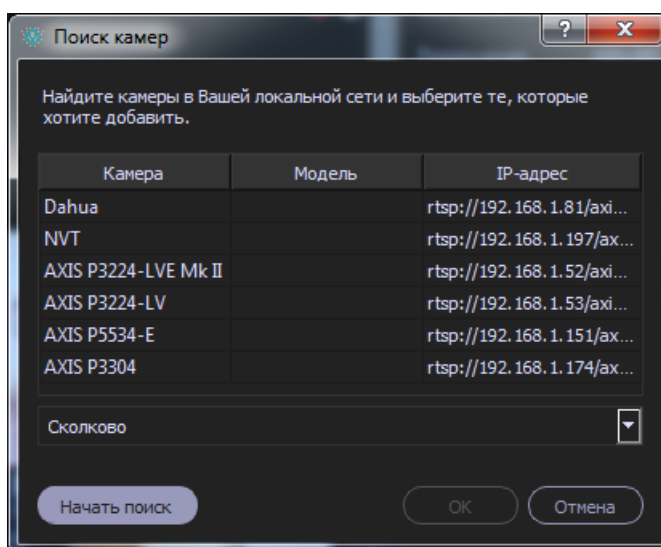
Поиск камер

?

X

Найдите камеры в Вашей локальной сети и выберите те, которые хотите добавить.

| Камера | Модель | IP-адрес |
|---|---|---|
| Dahua | | rtsp://192.168.1.81/axi... |
| NVT | | rtsp://192.168.1.197/ax... |
| AXIS P3224-LVE Mk II | | rtsp://192.168.1.52/axi... |
| AXIS P3224-LV | | rtsp://192.168.1.53/axi... |
| AXIS P5534-E | | rtsp://192.168.1.151/ax... |
| AXIS P3304 | | rtsp://192.168.1.174/ax... |

Сколково

Начать поиск

OK

Отмена